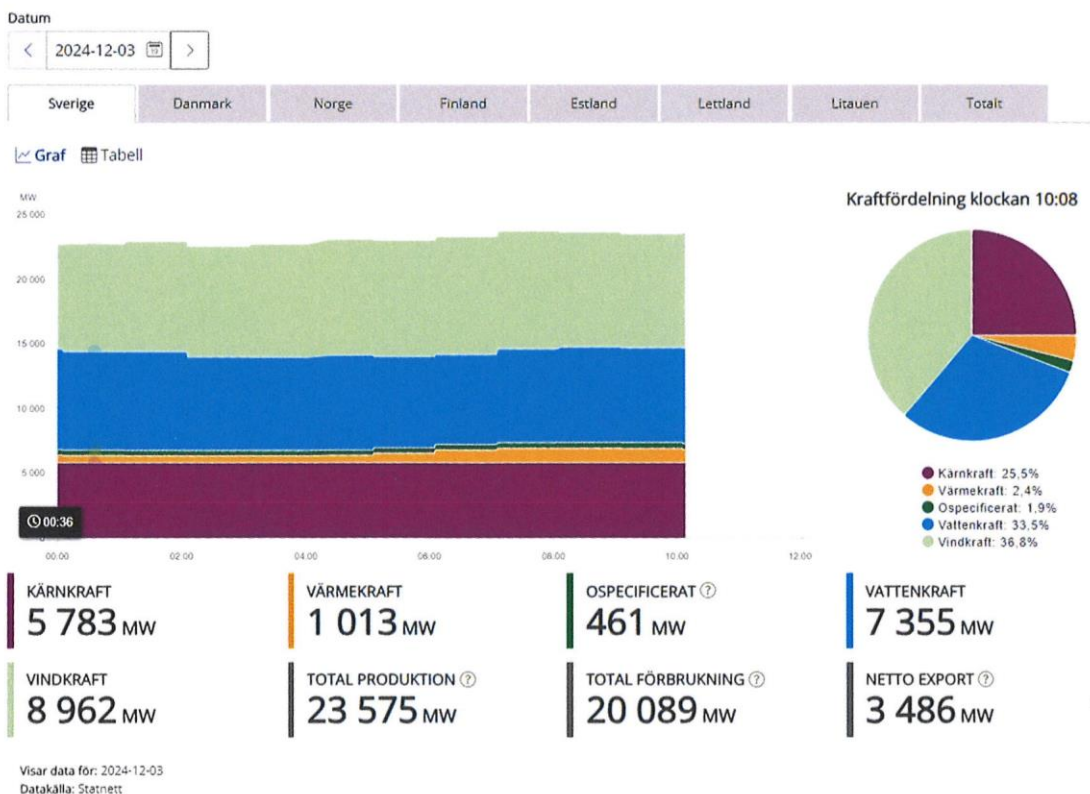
Datum

< 2024-12-03 >

Sverige | Danmark | Norge | Finland | Estland | Lettland | Litauen | Totalt

Graf Tabell

MW
25 000
20 000
15 000
10 000
5 000

00:36

00:00 02:00 04:00 06:00 08:00 10:00 12:00

Kraftfördelning klockan 10:08

Kärnkraft: 25,5%
Värmekraft: 2,4%
Ospecificerat: 1,9%
Vattenkraft: 33,5%
Vindkraft: 36,8%

KÄRNKRAFT
5 783 MW

VÄRMEKRAFT
1 013 MW

OSPECIFICERAT ?
461 MW

VATTENKRAFT
7 355 MW

VINDKRAFT
8 962 MW

TOTAL PRODUKTION ?
23 575 MW

TOTAL FÖRBRUKNING ?
20 089 MW

NETTO EXPORT ?
3 486 MW

Visar data för: 2024-12-03
Datakälla: Statnett